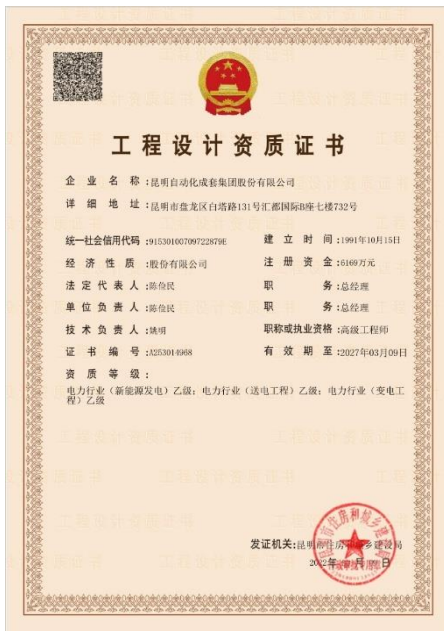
工程设计资质证书

企业名称：昆明自动化成套集团股份有限公司

详细地址：昆明市盘龙区白塔路131号汇都国际B座七楼732号

统一社会信用代码：915301007097228​79E

建立时间：1991年10月15日

经济性质：股份有限公司

注册资金：6169万元

法定代表人：陈伯民

职务：总经理

单位负责人：陈伯民

职务：总经理

技术负责人：姚明

职称或执业资格：高级工程师

证书编号：A253014968

有效期至：2027年03月09日

资质等级：
电力行业（新能源发电）乙级；电力行业（送电工程）乙级；电力行业（变电工程）乙级

发证机关：昆明市住房和城乡建设局

2022年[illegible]月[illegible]日